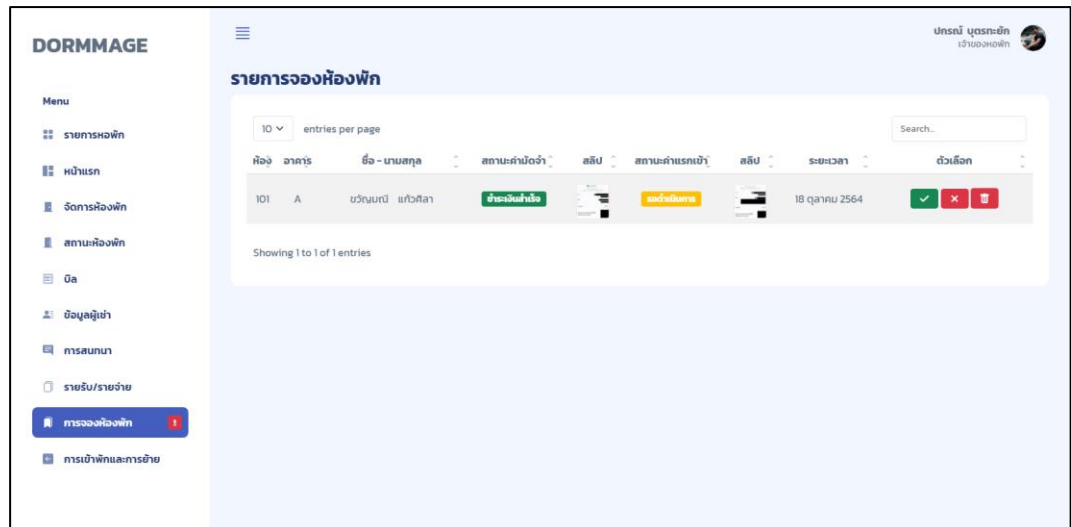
DORMMAGE

Menu

รายการหอพัก

หน้าแรก

จัดการห้องพัก

สถานะห้องพัก

บิล

ข้อมูลผู้เช่า

การสนทนา

รายรับ/รายจ่าย

การจองห้องพัก !

การเข้าพักและการย้าย

ปกรณ์ บุตรกะยัก
เจ้าของหอพัก

รายการจองห้องพัก

10 entries per page

Search...

| ห้อง | อาคาร | ชื่อ - นามสกุล | สถานะค่ามัดจำ | สลิป | สถานะค่าแรกเข้า | สลิป | ระยะเวลา | ตัวเลือก |
|---|---|---|---|---|---|---|---|---|
| 101 | A | ขวัญมณี แก้วศิลา | ชำระเงินสำเร็จ | | รอดำเนินการ | | 18 ตุลาคม 2564 | |

Showing 1 to 1 of 1 entries